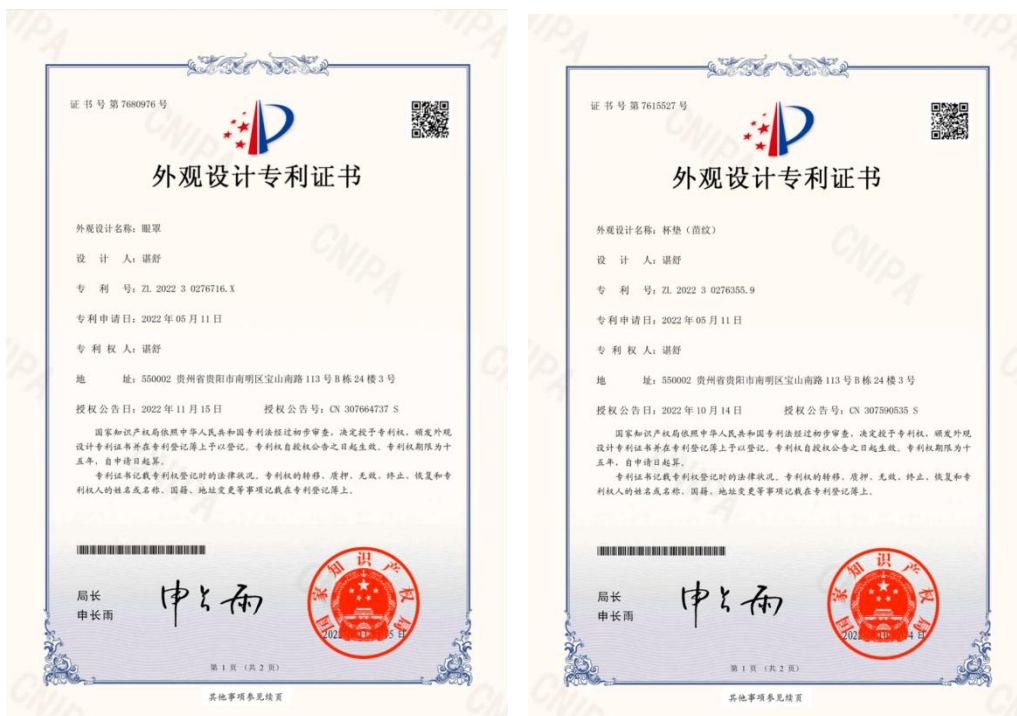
证书号第7680976号

外观设计专利证书

外观设计名称：眼罩

设 计 人：谌舒

专 利 号：ZL 2022 3 0276716.X

专利申请日：2022年05月11日

专 利 权 人：谌舒

地 址：550002 贵州省贵阳市南明区宝山南路113号B栋24楼3号

授权公告日：2022年11月15日 授权公告号：CN 307664737 S

国家知识产权局依照中华人民共和国专利法经过初步审查，决定授予专利权，颁发外观设计专利证书并在专利登记簿上予以登记。专利权自授权公告之日起生效。专利权期限为十五年，自申请日起算。

专利证书记载专利权登记时的法律状况。专利权的转移、质押、无效、终止、恢复和专利权人的姓名或名称、国籍、地址变更等事项记载在专利登记簿上。

局长
申长雨

申长雨

国家知识产权局

2022年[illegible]5日

第1页（共2页）

其他事项参见续页

证书号第7615527号

外观设计专利证书

外观设计名称：杯垫（苗纹）

设 计 人：谌舒

专 利 号：ZL 2022 3 0276355.9

专利申请日：2022年05月11日

专 利 权 人：谌舒

地 址：550002 贵州省贵阳市南明区宝山南路113号B栋24楼3号

授权公告日：2022年10月14日 授权公告号：CN 307590535 S

国家知识产权局依照中华人民共和国专利法经过初步审查，决定授予专利权，颁发外观设计专利证书并在专利登记簿上予以登记。专利权自授权公告之日起生效。专利权期限为十五年，自申请日起算。

专利证书记载专利权登记时的法律状况。专利权的转移、质押、无效、终止、恢复和专利权人的姓名或名称、国籍、地址变更等事项记载在专利登记簿上。

局长
申长雨

申长雨

国家知识产权局

2022年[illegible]4日

第1页（共2页）

其他事项参见续页